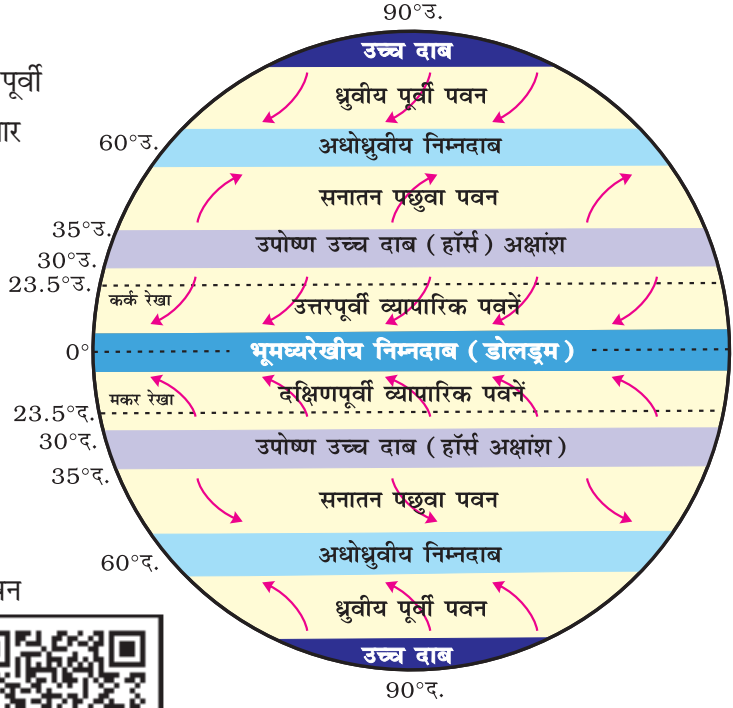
पूर्वी
ार

90°उ.
उच्च दाब
ध्रुवीय पूर्वी पवन
60°उ.
अधोध्रुवीय निम्नदाब
सनातन पछुवा पवन
35°उ.
30°उ.
उपोष्ण उच्च दाब ( हॉर्स ) अक्षांश
23.5°उ.
कर्क रेखा
उत्तरपूर्वी व्यापारिक पवनें
0°
भूमध्यरेखीय निम्नदाब ( डोलड्रम )
मकर रेखा
दक्षिणपूर्वी व्यापारिक पवनें
23.5°द.
30°द.
उपोष्ण उच्च दाब ( हॉर्स अक्षांश )
35°द.
सनातन पछुवा पवन
60°द.
अधोध्रुवीय निम्नदाब
ध्रुवीय पूर्वी पवन
उच्च दाब
90°द.

वन